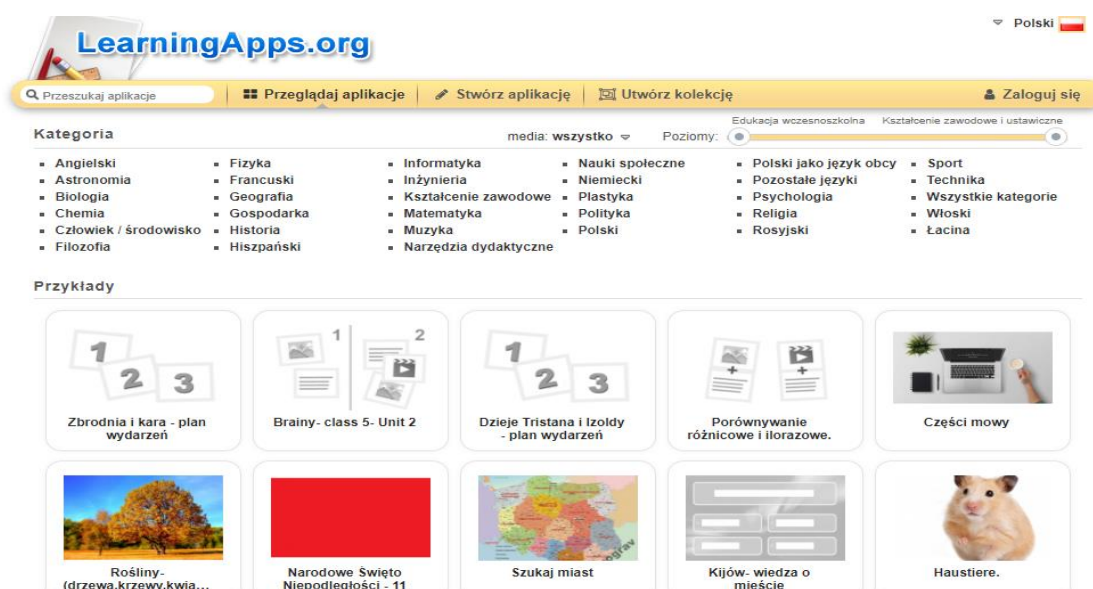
LearningApps.org

Polski

Przeszukaj aplikacje

Przeglądaj aplikacje | Stwórz aplikację | Utwórz kolekcję

Zaloguj się

Kategoria

media: wszystko

Poziomy:

Edukacja wczesnoszkolna

Kształcenie zawodowe i ustawiczne

- Angielski
- Astronomia
- Biologia
- Chemia
- Człowiek / środowisko
- Filozofia

- Fizyka
- Francuski
- Geografia
- Gospodarka
- Historia
- Hiszpański

- Informatyka
- Inżynieria
- Kształcenie zawodowe
- Matematyka
- Muzyka
- Narzędzia dydaktyczne

- Nauki społeczne
- Niemiecki
- Plastyka
- Polityka
- Polski

- Polski jako język obcy
- Pozostałe języki
- Psychologia
- Religia
- Rosyjski

- Sport
- Technika
- Wszystkie kategorie
- Włoski
- Łacina

Przykłady

1 2 3

Zbrodnia i kara - plan wydarzeń

1 2

Brainy- class 5- Unit 2

1 2 3

Dzieje Tristana i Izoldy - plan wydarzeń

Porównywanie różnicowe i ilorazowe.

Części mowy

Rośliny- (drzewa,krzewy,kwia...

Narodowe Święto Niepodległości - 11

Szukaj miast

Kijów- wiedza o mieście

Haustiere.